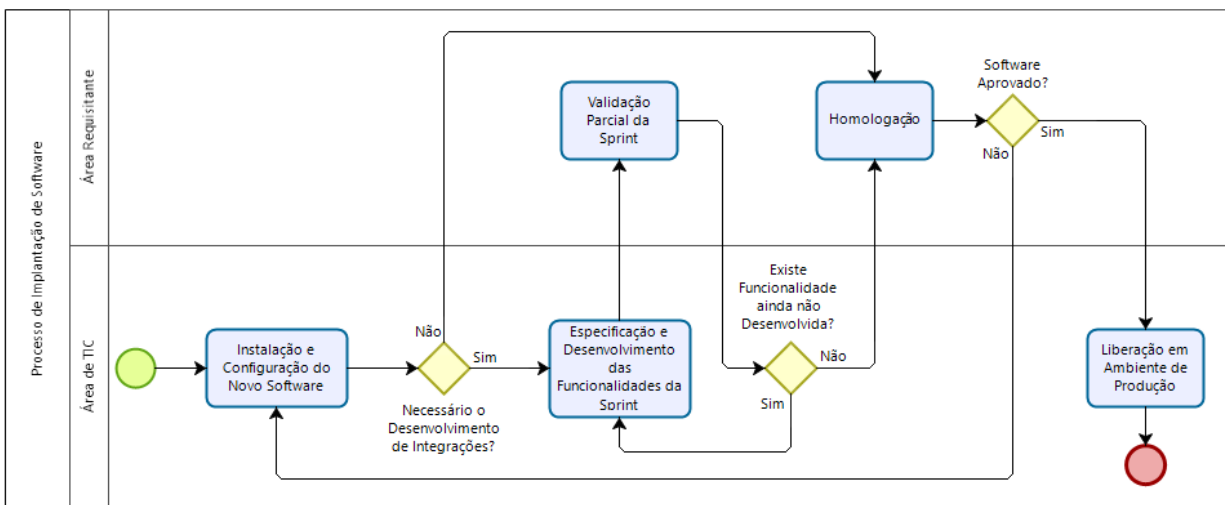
Processo de Implantação de Software

Área Requisitante

Área de TIC

Validação Parcial da Sprint

Homologação

Software Aprovado?

Sim

Não

Instalação e Configuração do Novo Software

Não

Sim

Necessário o Desenvolvimento de Integrações?

Especificação e Desenvolvimento das Funcionalidades da Sprint

Existe Funcionalidade ainda não Desenvolvida?

Não

Sim

Liberação em Ambiente de Produção